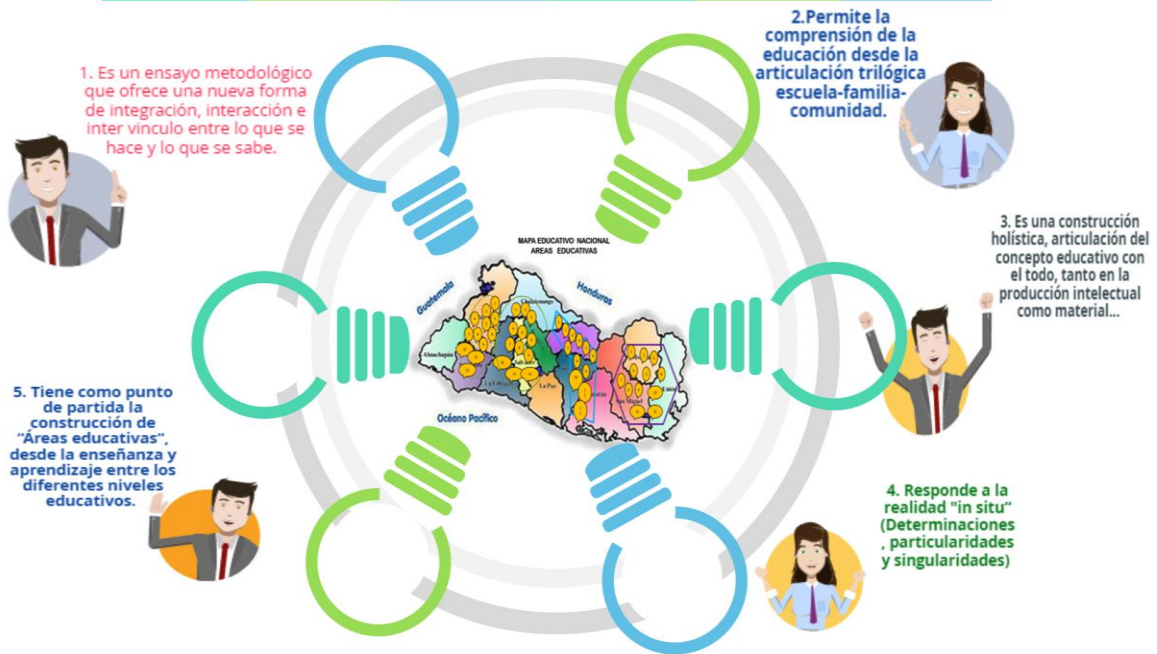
1. Es un ensayo metodológico que ofrece una nueva forma de integración, interacción e inter vinculo entre lo que se hace y lo que se sabe.

2.Permite la comprensión de la educación desde la articulación trilógica escuela-familia-comunidad.

MAPA EDUCATIVO NACIONAL
AREAS EDUCATIVAS

Guatemala

Honduras

Chalatenango

Ahuachapán

La Libertad

La Paz

San Miguel

Océano Pacífico

3. Es una construcción holística, articulación del concepto educativo con el todo, tanto en la producción intelectual como material...

5. Tiene como punto de partida la construcción de "Áreas educativas", desde la enseñanza y aprendizaje entre los diferentes niveles educativos.

4. Responde a la realidad "in situ" (Determinaciones , particularidades y singularidades)